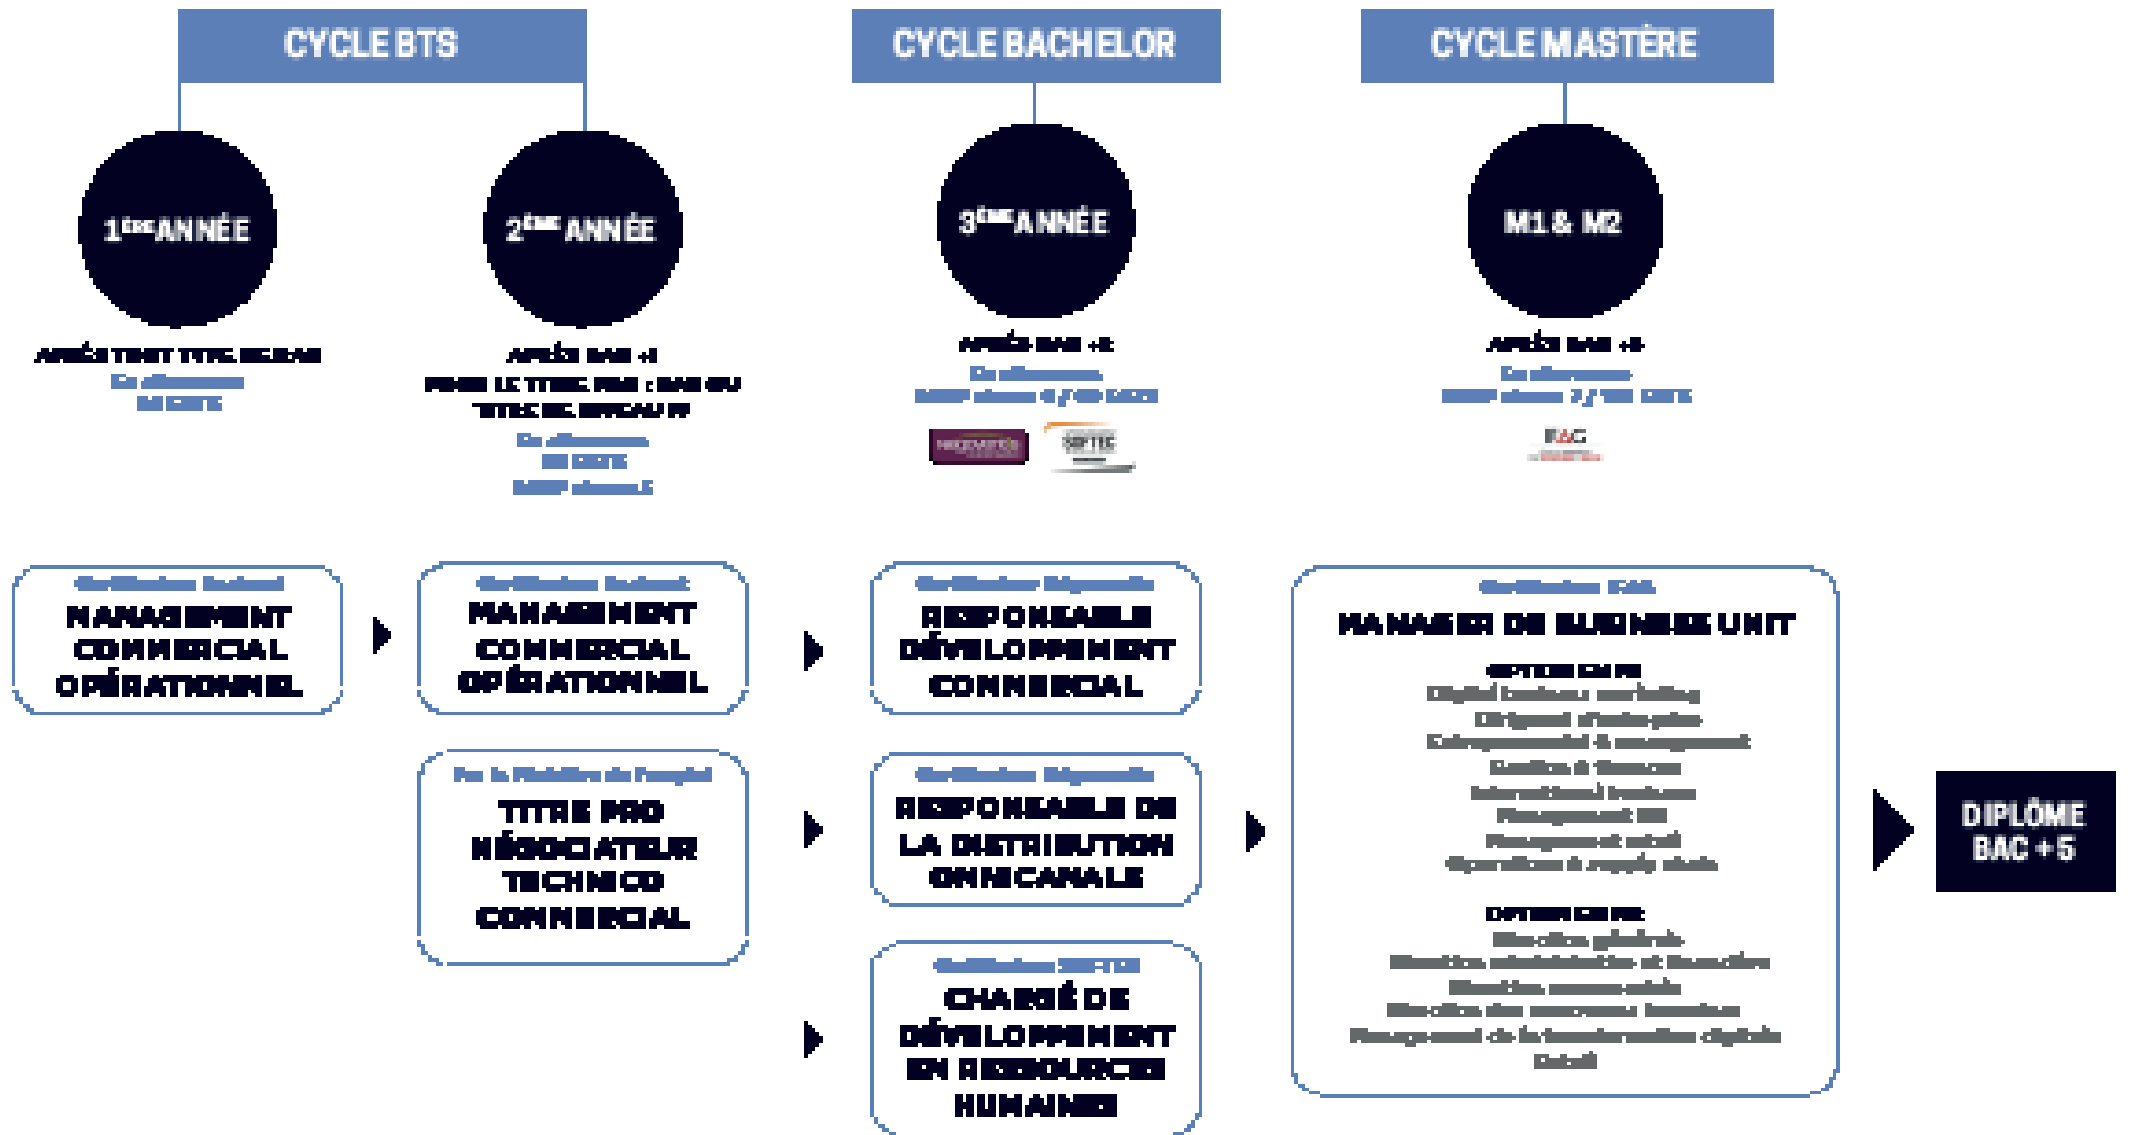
CYCLE BTS

CYCLE BACHELOR

CYCLE MASTÈRE

1ÈRE ANNÉE

2ÈME ANNÉE

3ÈME ANNÉE

M1 & M2

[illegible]
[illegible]
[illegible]

APRÈS BAC +1
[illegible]
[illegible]
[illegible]
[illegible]
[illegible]

APRÈS BAC +2
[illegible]
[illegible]

APRÈS BAC +3
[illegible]
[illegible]

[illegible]
MANAGEMENT COMMERCIAL OPÉRATIONNEL

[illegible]
MANAGEMENT COMMERCIAL OPÉRATIONNEL

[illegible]
RESPONSABLE DÉVELOPPEMENT COMMERCIAL

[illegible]
MANAGER DE BUSINESS UNIT

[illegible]
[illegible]

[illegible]
TITRE PRO NÉGOCIATEUR TECHNICO COMMERCIAL

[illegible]
RESPONSABLE DE LA DISTRIBUTION OMNICANALE

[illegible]
CHARGÉ DE DÉVELOPPEMENT EN RESSOURCES HUMAINES

DIPLÔME BAC + 5